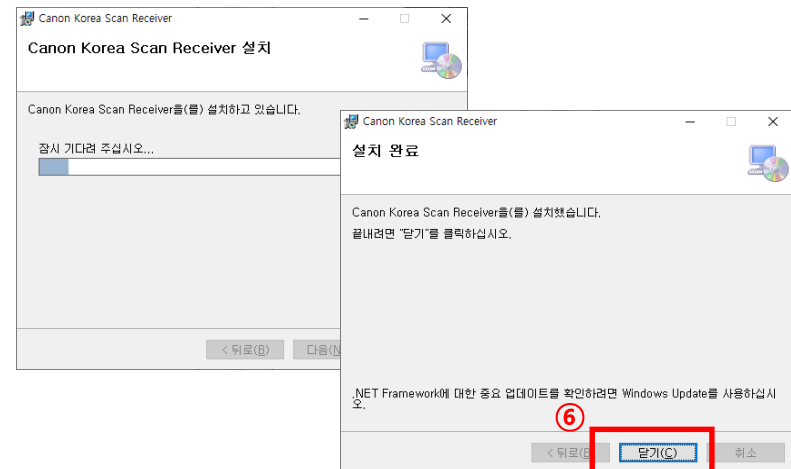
Canon Korea Scan Receiver

Canon Korea Scan Receiver 설치

Canon Korea Scan Receiver을(를) 설치하고 있습니다.

잠시 기다려 주십시오...

< 뒤로(B)
다음(N

Canon Korea Scan Receiver

설치 완료

Canon Korea Scan Receiver을(를) 설치했습니다.

끝내려면 "닫기"를 클릭하십시오.

.NET Framework에 대한 중요 업데이트를 확인하려면 Windows Update를 사용하십시오.

⑥

< 뒤로(B)
닫기(C)
취소